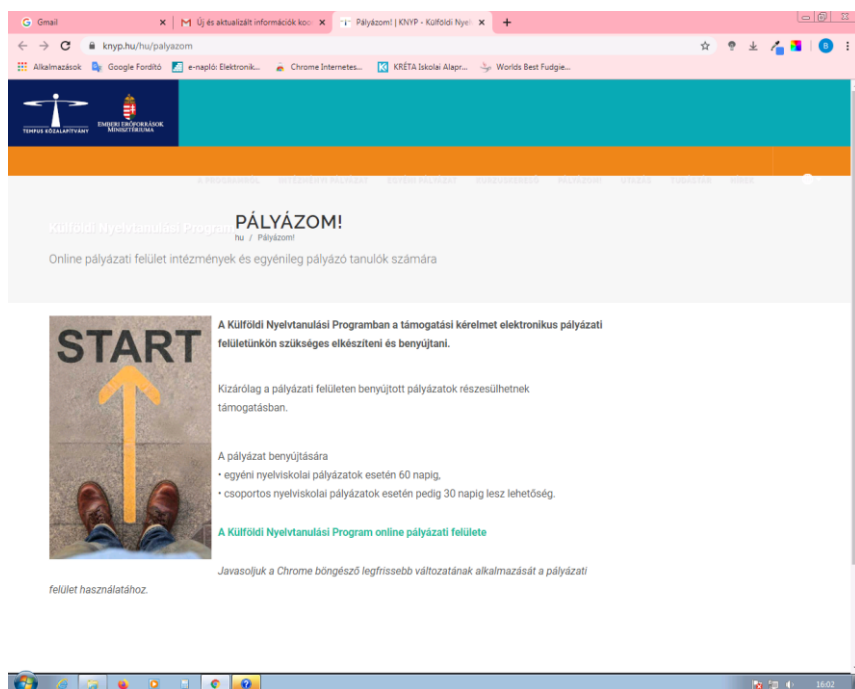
Gmail
Új és aktualizált információk koc
Pályázom! | KNYP - Külföldi Nyel
knyp.hu/hu/palyazom
Alkalmazások
Google Fordító
e-napló: Elektronik...
Chrome Internetes...
KRÉTA Iskolai Alapr...
Worlds Best Fudgie...

TEMPUS KÖZALAPÍTVÁNY
EMBERI ERŐFORRÁSOK MINISZTÉRIUMA

A PROGRAMRÓL
INTÉZMÉNYI PÁLYÁZAT
EGYÉNI PÁLYÁZAT
ESZKÖZBESZERZÉS
PÁLYÁZOM!
GYIK
FÓRUM
HÍREK

Külföldi Nyelvtanulási Program
PÁLYÁZOM!
hu / Pályázom!
Online pályázati felület intézmények és egyénileg pályázó tanulók számára

START

A Külföldi Nyelvtanulási Programban a támogatási kérelmet elektronikus pályázati felületünkön szükséges elkészíteni és benyújtani.

Kizárólag a pályázati felületen benyújtott pályázatok részesülhetnek támogatásban.

A pályázat benyújtására
• egyéni nyelviskolai pályázatok esetén 60 napig,
• csoportos nyelviskolai pályázatok esetén pedig 30 napig lesz lehetőség.

A Külföldi Nyelvtanulási Program online pályázati felülete

Javasoljuk a Chrome böngésző legfrissebb változatának alkalmazását a pályázati felület használatához.

16:02